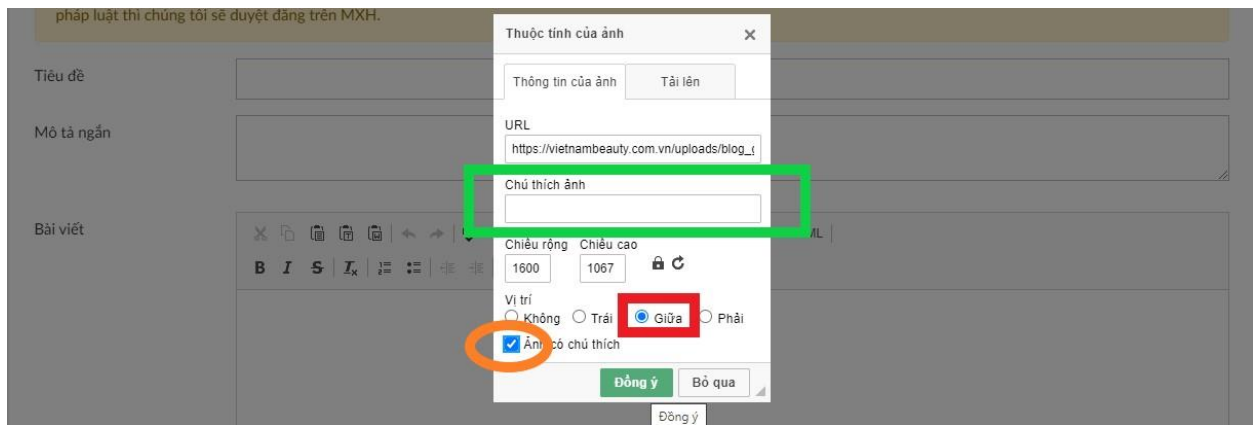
pháp luật thì chúng tôi sẽ duyệt đăng trên MXH.

Tiêu đề

Mô tả ngắn

Bài viết

B I S $I_x$

ML

Thuộc tính của ảnh ×

Thông tin của ảnh | Tải lên

URL

https://vietnambeauty.com.vn/uploads/blog_(

Chú thích ảnh

Chiều rộng Chiều cao

1600 1067

Vị trí

Không Trái Giữa Phải

Ảnh có chú thích

Đồng ý Bỏ qua

Đồng ý